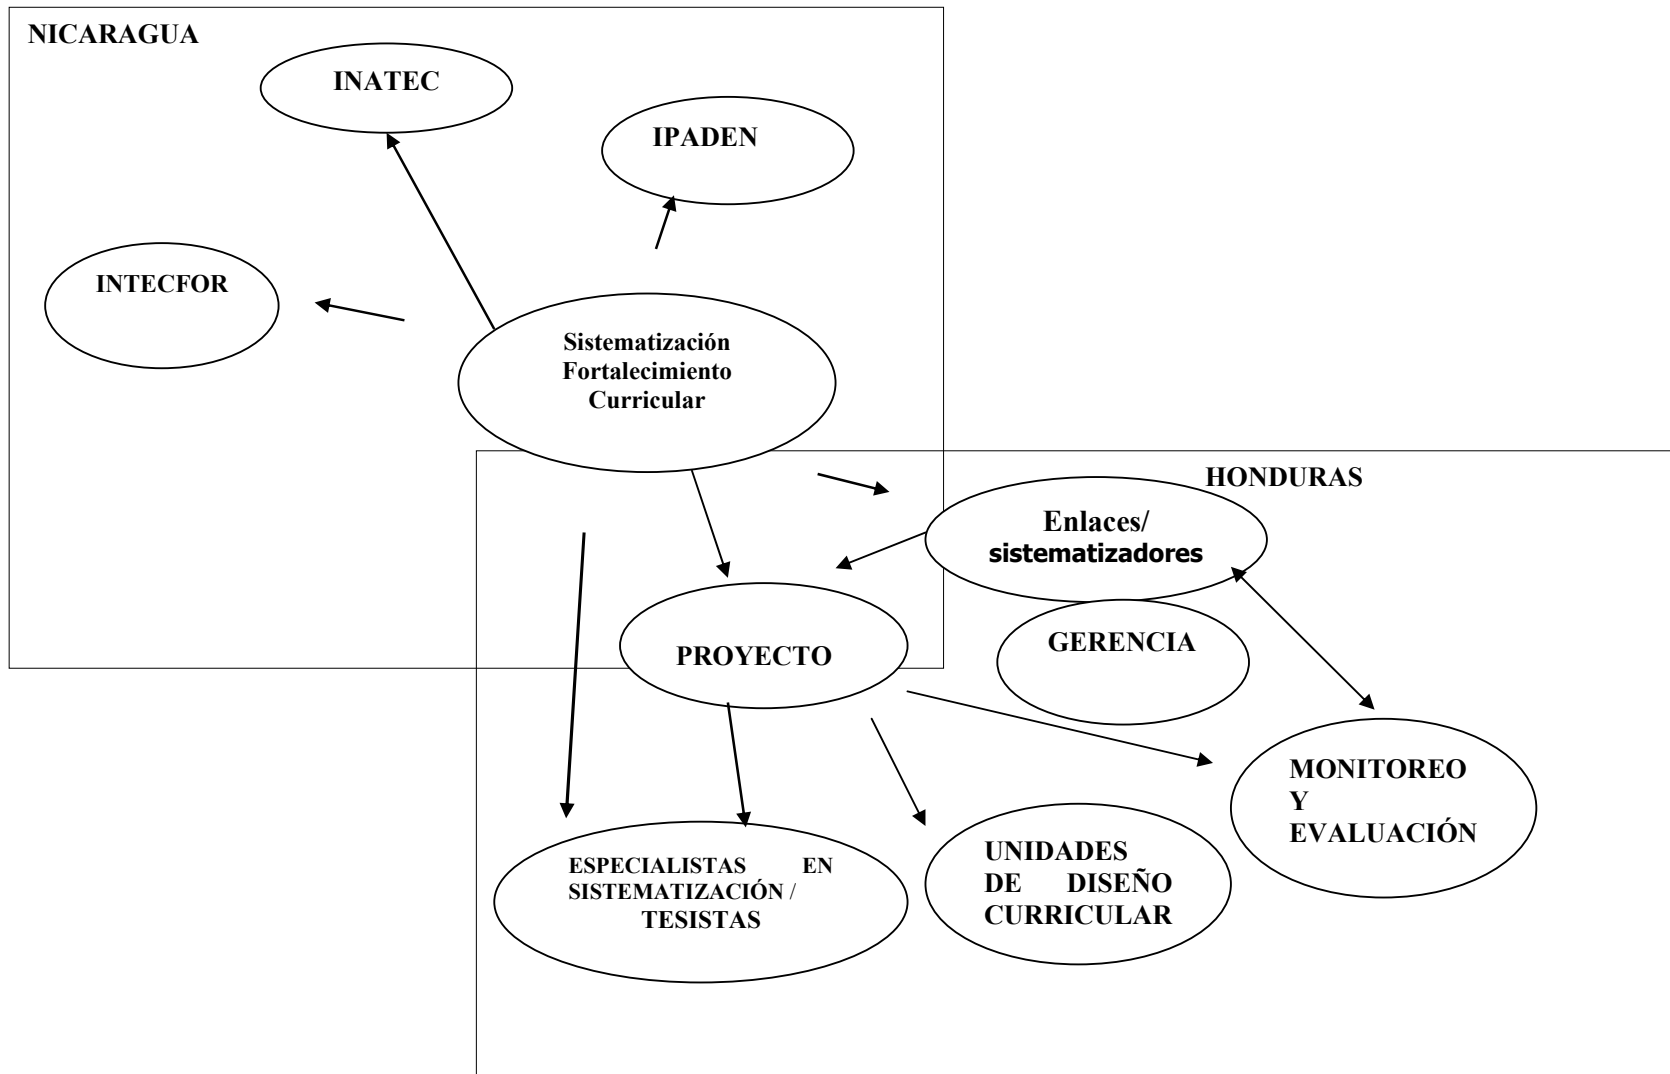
NICARAGUA

INATEC

IPADEN

INTECFOR

Sistematización Fortalecimiento Curricular

HONDURAS

Enlaces/ sistematizadores

PROYECTO

GERENCIA

MONITOREO Y EVALUACIÓN

ESPECIALISTAS EN SISTEMATIZACIÓN / TESISTAS

UNIDADES DE DISEÑO CURRICULAR